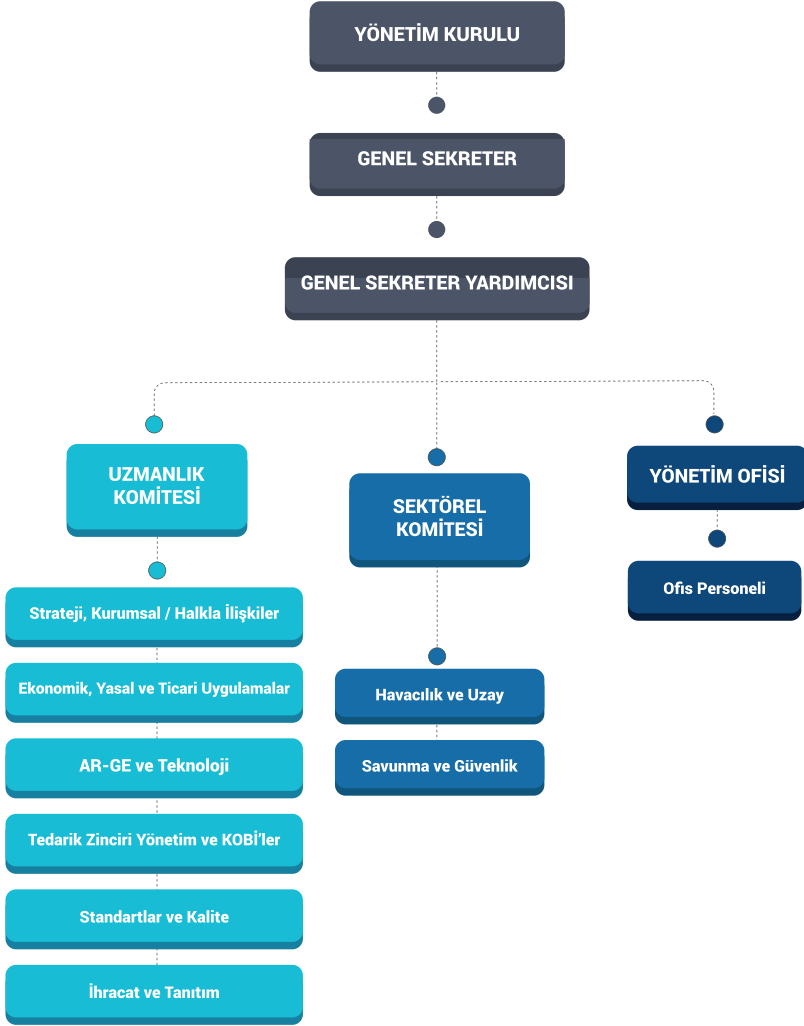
YÖNETİM KURULU

GENEL SEKRETER

GENEL SEKRETER YARDIMCISI

UZMANLIK KOMİTESİ

SEKTÖREL KOMİTESİ

YÖNETİM OFİSİ

Strateji, Kurumsal / Halkla İlişkiler

Ekonomik, Yasal ve Ticari Uygulamalar

AR-GE ve Teknoloji

Tedarik Zinciri Yönetim ve KOBİ'ler

Standartlar ve Kalite

İhracat ve Tanıtım

Havacılık ve Uzay

Savunma ve Güvenlik

Ofis Personeli